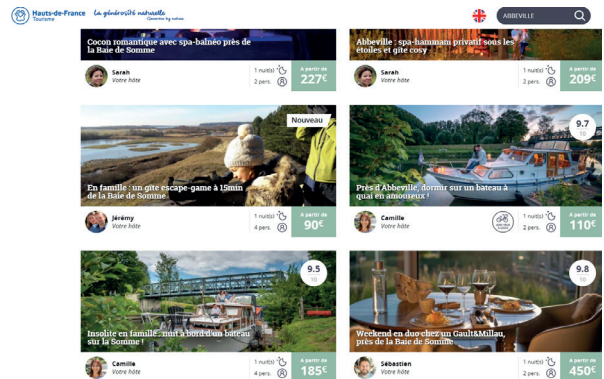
Hauts-de-France Tourisme

La générosité naturelle
Generous by nature

ABBEVILLE

Cocon romantique avec spa-balnéo près de la Baie de Somme

Sarah
Votre hôte

1 nuit(s)
2 pers.

A partir de
227€

Abbeville : spa-hammam privatif sous les étoiles et gîte cosy

Sarah
Votre hôte

1 nuit(s)
2 pers.

A partir de
209€

Nouveau

En famille : un gîte escape-game à 15mn de la Baie de Somme

Jérémy
Votre hôte

1 nuit(s)
4 pers.

A partir de
90€

9.7
10

Près d'Abbeville, dormir sur un bateau à quai en amoureux !

Camille
Votre hôte

1 nuit(s)
2 pers.

A partir de
110€

9.5
10

Insolite en famille : nuit à bord d'un bateau sur la Somme !

Camille
Votre hôte

1 nuit(s)
4 pers.

A partir de
185€

9.8
10

Weekend en duo chez un Gault&Millau, près de la Baie de Somme

Sébastien
Votre hôte

1 nuit(s)
2 pers.

A partir de
450€